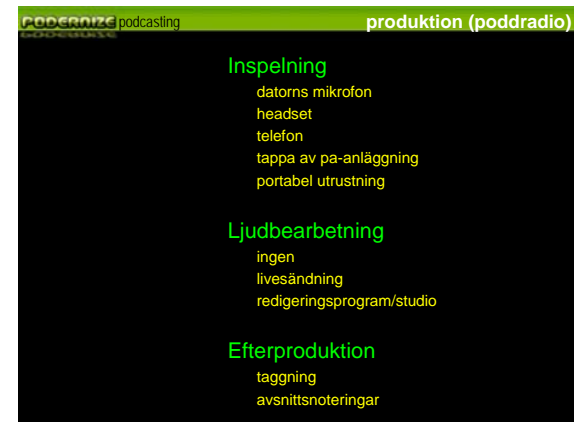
PODERNIZE podcasting
produktion (poddradio)

Inspelning
datorns mikrofon
headset
telefon
tappa av pa-anläggning
portabel utrustning

Ljudbearbetning
ingen
livesändning
redigeringsprogram/studio

Efterproduktion
taggning
avsnittsnoteringar